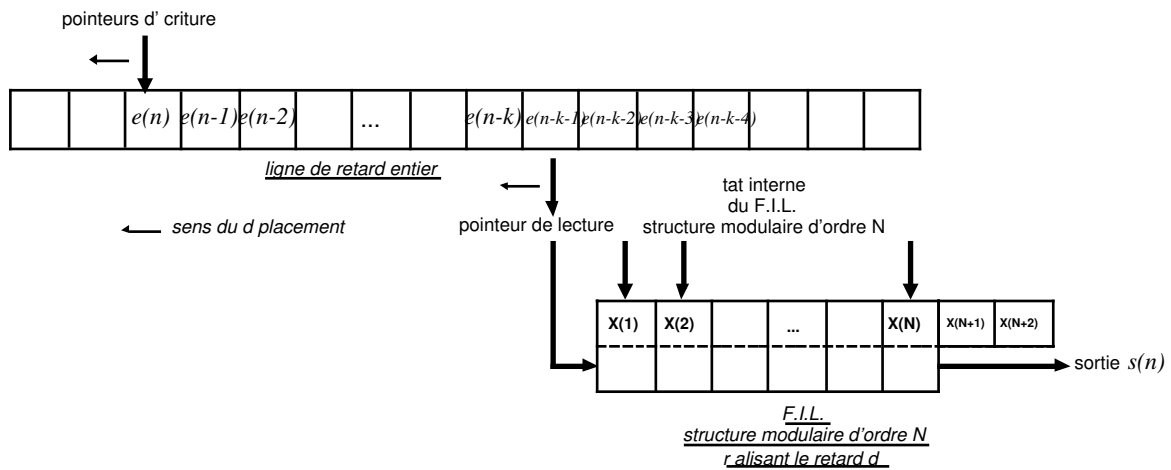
pointeurs d' criture

$e(n)$ $e(n-1)$ $e(n-2)$ ... $e(n-k)$ $e(n-k-1)$ $e(n-k-2)$ $e(n-k-3)$ $e(n-k-4)$

ligne de retard entier

sens du d placement

pointeur de lecture

tat interne
du F.I.L.
structure modulaire d'ordre N

X(1) X(2) ... X(N) X(N+1) X(N+2)

sortie $s(n)$

F.I.L.
structure modulaire d'ordre N
r alisant le retard d